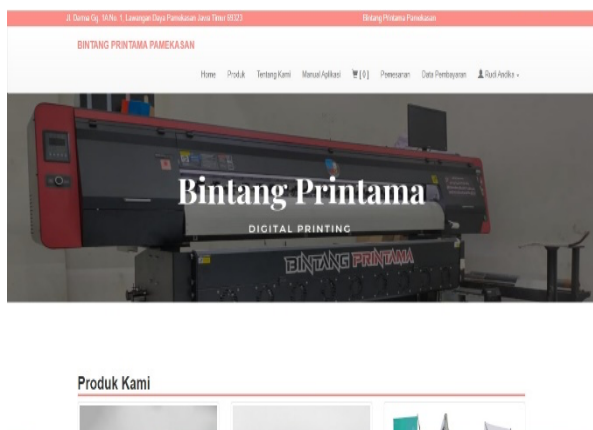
Jl. Durna Gg. 1A No. 1, Lawangan Daya Pamekasan Jawa Timur 69323

Bintang Printama Pamekasan

BINTANG PRINTAMA PAMEKASAN

Home Produk Tentang Kami Manual Aplikasi [ 0 ] Pemesanan Data Pembayaran Rudi Andiko

Bintang Printama

DIGITAL PRINTING

BINTANG PRINTAMA

Produk Kami